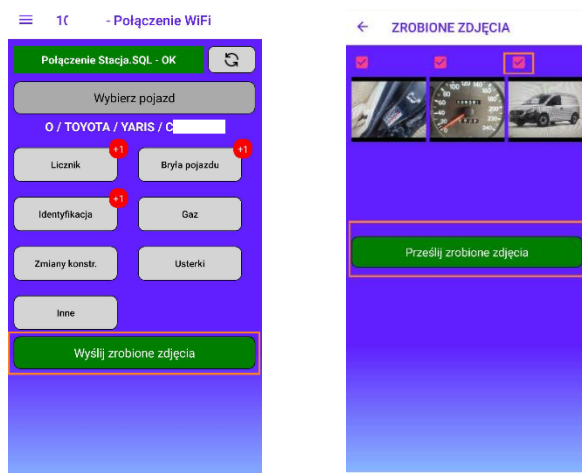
≡ 1( - Połączenie WiFi

Połączenie Stacja.SQL - OK

Wybierz pojazd

O / TOYOTA / YARIS / C

Licznik +1

Bryła pojazdu +1

Identyfikacja +1

Gaz

Zmiany konstr.

Usterki

Inne

Wyślij zrobione zdjęcia

← ZROBIONE ZDJĘCIA

Prześlij zrobione zdjęcia